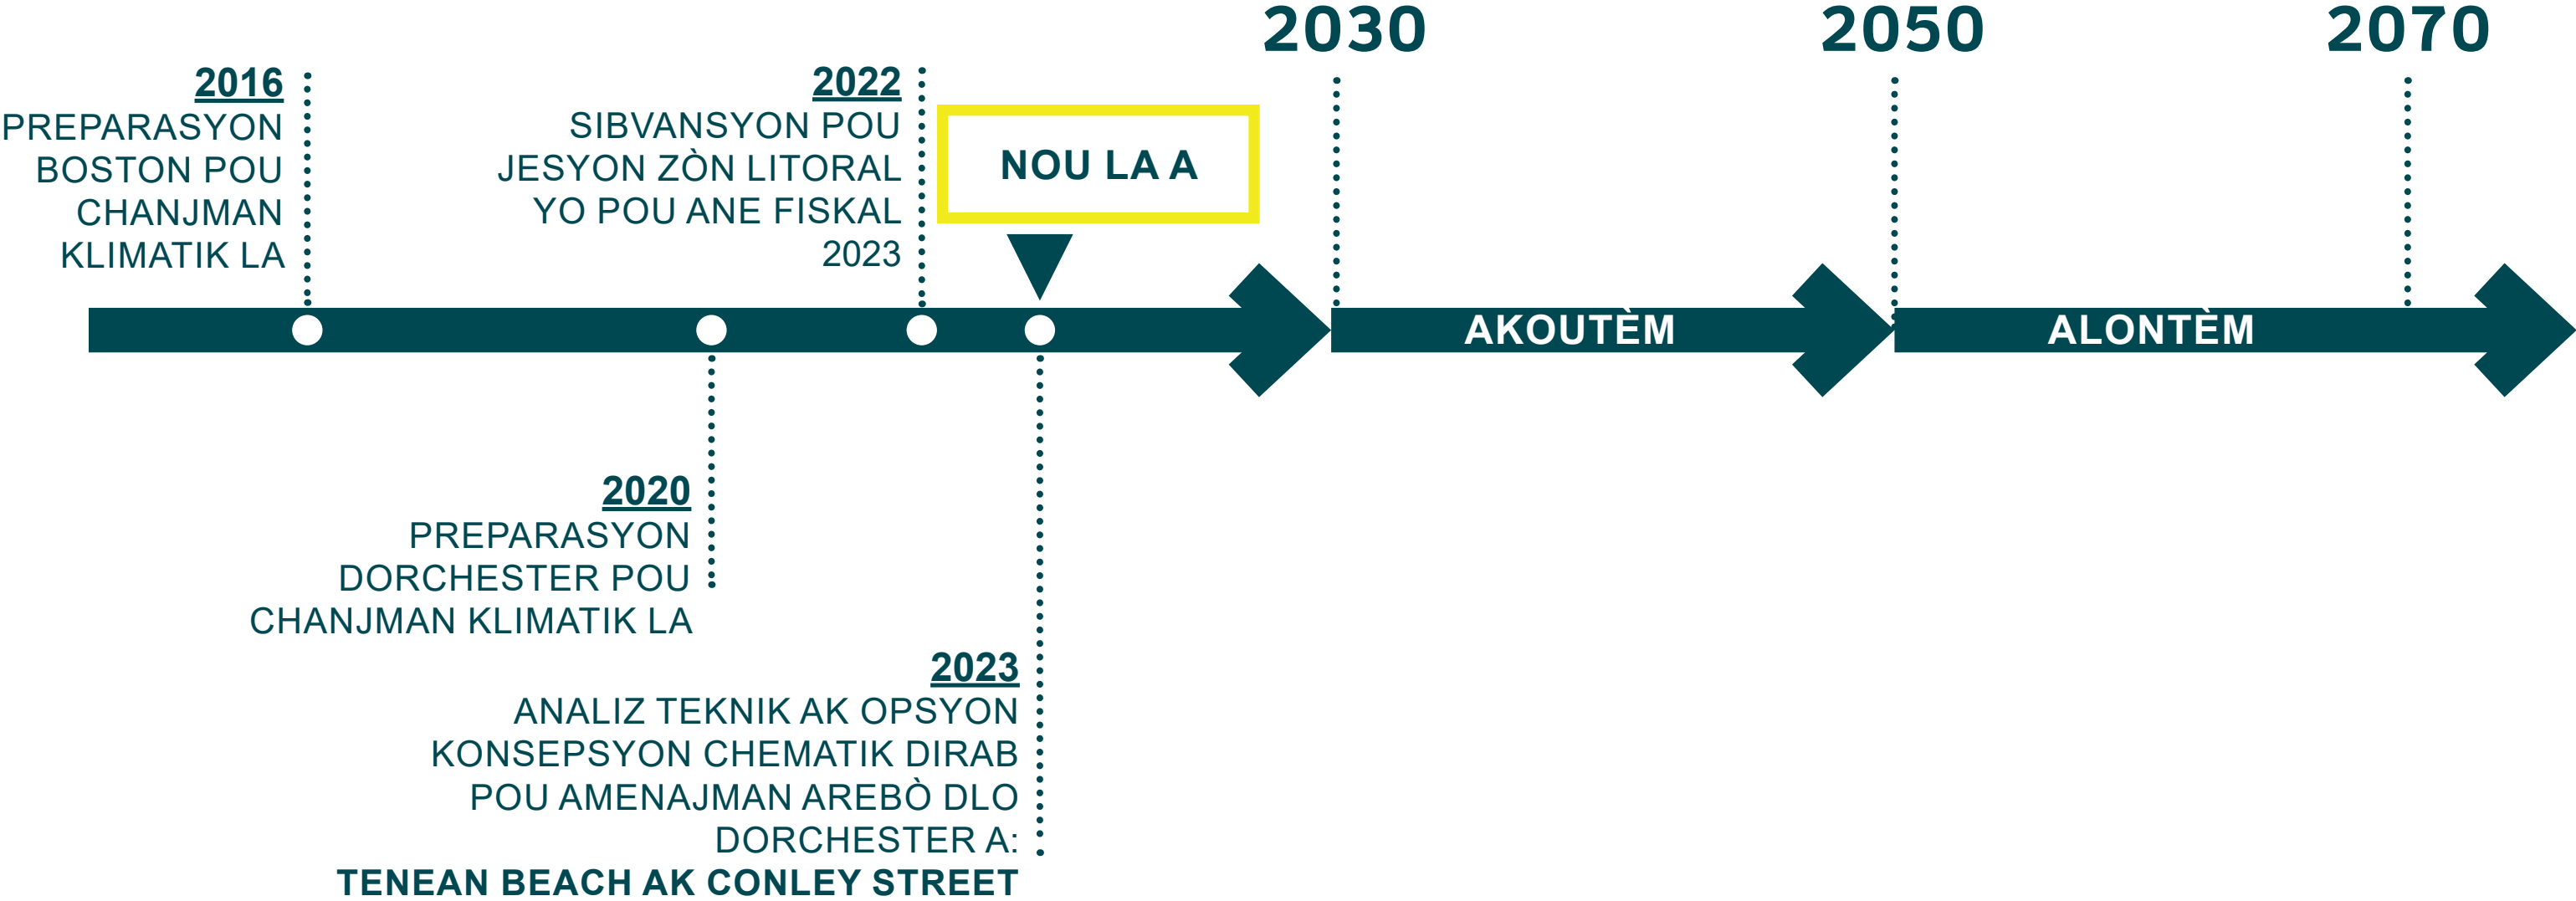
2030 2050 2070

2016
PREPARASYON BOSTON POU CHANJMAN KLIMATIK LA

2022
SIBVANSYON POU JESYON ZÒN LITORAL YO POU ANE FISKAL 2023

NOU LA A

AKOUTÈM

ALONTÈM

2020
PREPARASYON DORCHESTER POU CHANJMAN KLIMATIK LA

2023
ANALIZ TEKNIK AK OPSYON KONSEPSYON CHEMATIK DIRAB POU AMENAJMAN AREBÒ DLO DORCHESTER A:
TENEAN BEACH AK CONLEY STREET